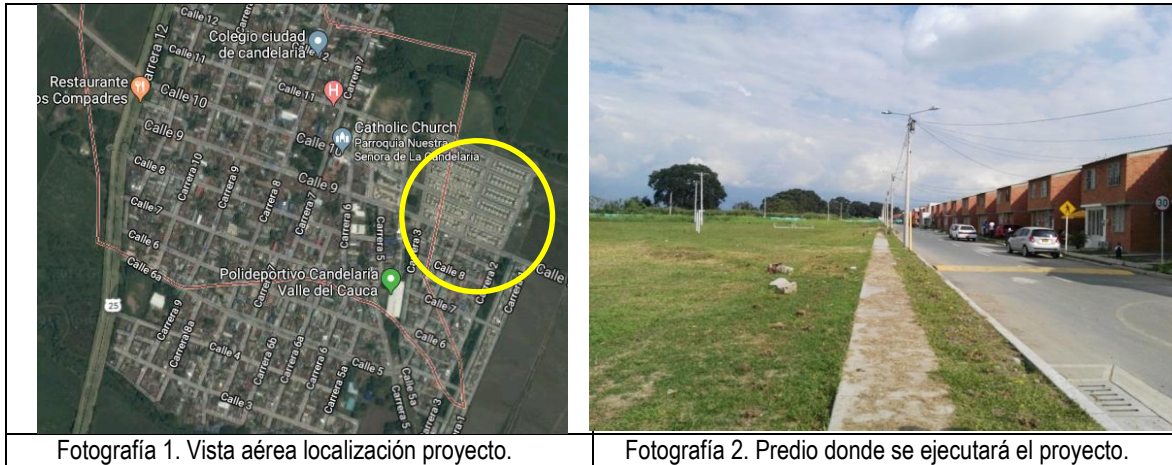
| Calle 12, Colegio ciudad de candelaria, Restaurante os Compadres, Calle 11, Calle 10, Calle 9, Catholic Church, Parroquia Nuestra Señora de La Candelaria, Calle 8, Calle 7, Calle 6, Calle 6a, Carrera 12, Carrera 10, Carrera 9, Carrera 8, Carrera 7, Carrera 6, Carrera 5, Carrera 3, Carrera 2, Polideportivo Candelaria Valle del Cauca, 25, Carrera 9, Carrera 8a, Calle 4, Carrera 6b, Carrera 6a, Carrera 6, Calle 5, Carrera 5a, Calle 3, Carrera 3, Calle 5a, Carrera 1 | 30 |
|---|---|
| Fotografía 1. Vista aérea localización proyecto. | Fotografía 2. Predio donde se ejecutará el proyecto. |